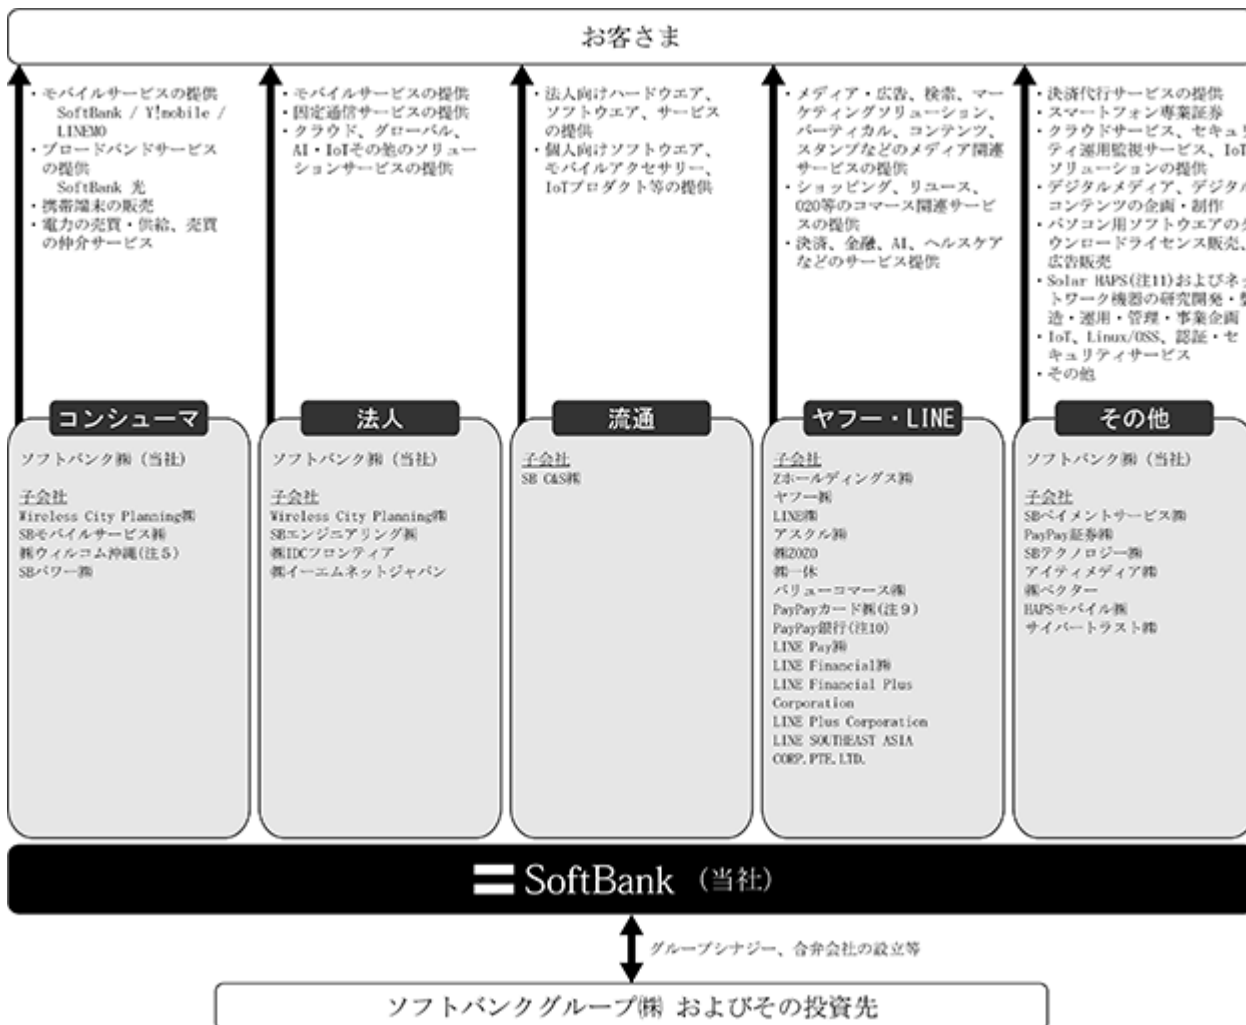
お客さま

・モバイルサービスの提供
SoftBank / Y!mobile / LINEMO
・ブロードバンドサービスの提供
SoftBank 光
・携帯端末の販売
・電力の売買・供給、売買の仲介サービス

・モバイルサービスの提供
・固定通信サービスの提供
・クラウド、グローバル、AI・IoTその他のソリューションサービスの提供

・法人向けハードウエア、ソフトウエア、サービスの提供
・個人向けソフトウエア、モバイルアクセサリー、IoTプロダクト等の提供

・メディア・広告、検索、マーケティングソリューション、バーティカル、コンテンツ、スタンプなどのメディア関連サービスの提供
・ショッピング、リユース、O2O等のコマース関連サービスの提供
・決済、金融、AI、ヘルスケアなどのサービス提供

・決済代行サービスの提供
・スマートフォン専業証券
・クラウドサービス、セキュ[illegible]ティ運用監視サービス、IoT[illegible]ソリューションの提供
・デジタルメディア、デジタ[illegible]コンテンツの企画・制作
・パソコン用ソフトウエアの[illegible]ウンロードライセンス販売、広告販売
・Solar HAPS(注11)およびネッ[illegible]トワーク機器の研究開発・製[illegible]造・運用・管理・事業企画
・IoT、Linux/OSS、認証・セキュリティサービス
・その他

コンシューマ
ソフトバンク㈱（当社）

子会社
Wireless City Planning㈱
SBモバイルサービス㈱
㈱ウィルコム沖縄(注５)
SBパワー㈱

法人
ソフトバンク㈱（当社）

子会社
Wireless City Planning㈱
SBエンジニアリング㈱
㈱IDCフロンティア
㈱イーエムネットジャパン

流通
子会社
SB C&S㈱

ヤフー・LINE
子会社
Zホールディングス㈱
ヤフー㈱
LINE㈱
アスクル㈱
㈱ZOZO
㈱一休
バリューコマース㈱
PayPayカード㈱(注９)
PayPay銀行(注10)
LINE Pay㈱
LINE Financial㈱
LINE Financial Plus Corporation
LINE Plus Corporation
LINE SOUTHEAST ASIA CORP. PTE. LTD.

その他
ソフトバンク㈱（当社）

子会社
SBペイメントサービス㈱
PayPay証券㈱
SBテクノロジー㈱
アイティメディア㈱
㈱ベクター
HAPSモバイル㈱
サイバートラスト㈱

SoftBank（当社）

グループシナジー、合弁会社の設立等

ソフトバンクグループ㈱ およびその投資先